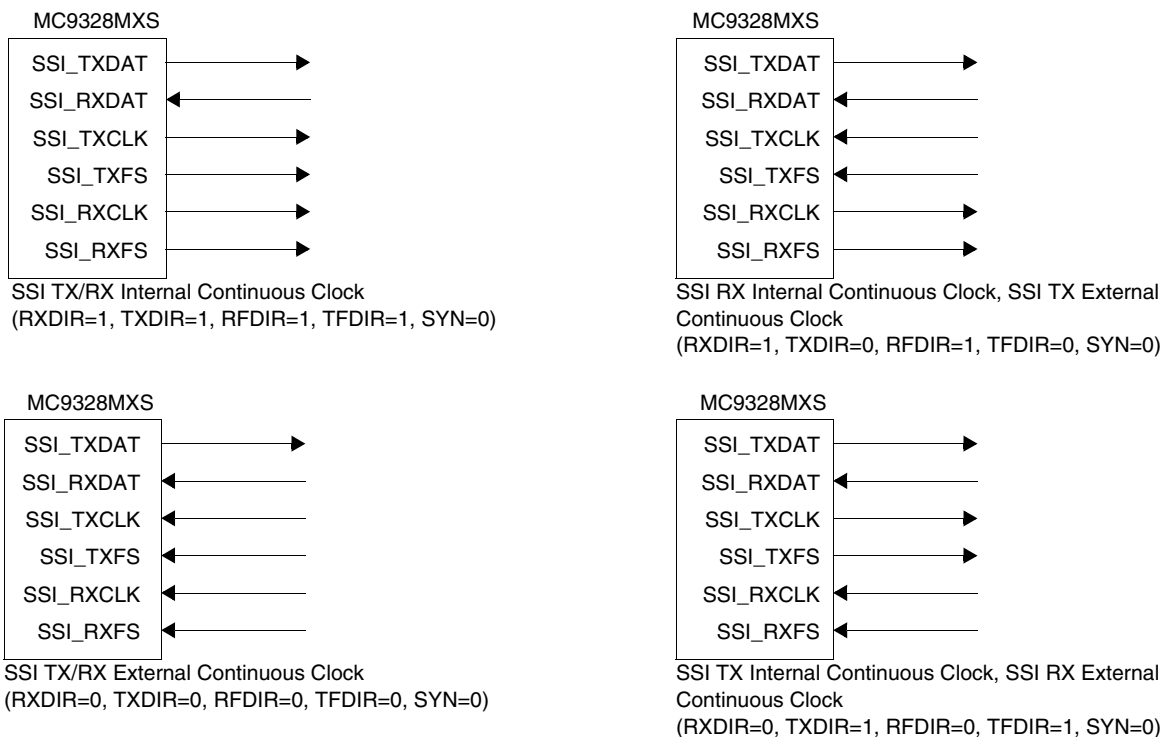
MC9328MXS

SSI_TXDAT
SSI_RXDAT
SSI_TXCLK
SSI_TXFS
SSI_RXCLK
SSI_RXFS

SSI TX/RX Internal Continuous Clock
(RXDIR=1, TXDIR=1, RFDIR=1, TFDIR=1, SYN=0)

MC9328MXS

SSI_TXDAT
SSI_RXDAT
SSI_TXCLK
SSI_TXFS
SSI_RXCLK
SSI_RXFS

SSI RX Internal Continuous Clock, SSI TX External Continuous Clock
(RXDIR=1, TXDIR=0, RFDIR=1, TFDIR=0, SYN=0)

MC9328MXS

SSI_TXDAT
SSI_RXDAT
SSI_TXCLK
SSI_TXFS
SSI_RXCLK
SSI_RXFS

SSI TX/RX External Continuous Clock
(RXDIR=0, TXDIR=0, RFDIR=0, TFDIR=0, SYN=0)

MC9328MXS

SSI_TXDAT
SSI_RXDAT
SSI_TXCLK
SSI_TXFS
SSI_RXCLK
SSI_RXFS

SSI TX Internal Continuous Clock, SSI RX External Continuous Clock
(RXDIR=0, TXDIR=1, RFDIR=0, TFDIR=1, SYN=0)